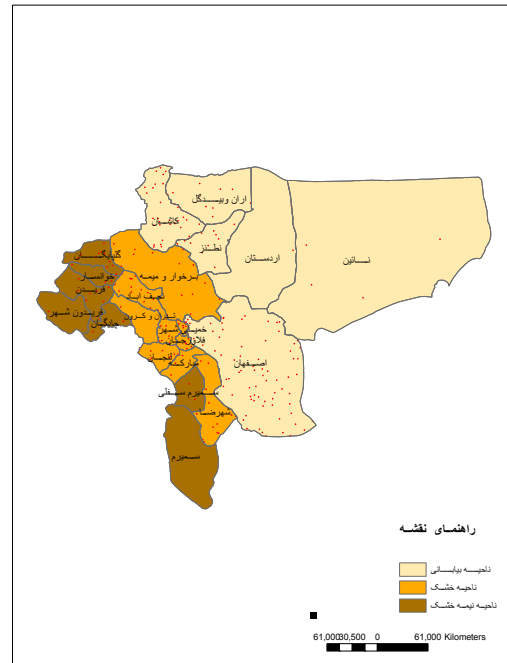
اران وبیدگل
کاشان
نطنز
اردستان
نائین
گلپایگان
خوانسار
فریدن
فریدون شهر
چادگان
برخوار و میمه
نجف آباد
تیران و کرون
خمینی شهر
فلاورجان
لنجان
مبارکه
اصفهان
سمیرم سفلی
شهرضا
سمیرم

راهنمای نقشه
ناحیه بیابانی
ناحیه خشک
ناحیه نیمه خشک

61,000 30,500 0 61,000 Kilometers